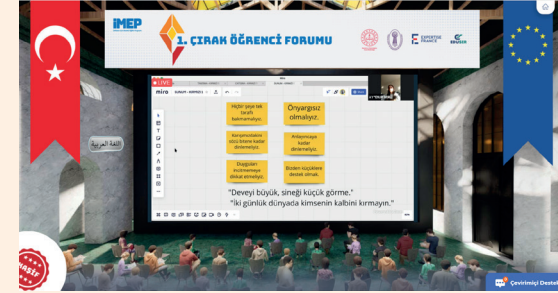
İMEP

1. ÇIRAK ÖĞRENCİ FORUMU

EXPERTISE FRANCE

LIVE

miro

اللغة العربية

Hiçbir şeye tek taraflı bakmamalıyız.

Önyargısız olmalıyız.

Karşımızdakini sözü bitene kadar dinlemeliyiz.

Anlaşıncaya kadar dinlemeliyiz.

Duyguları incitmemeye dikkat etmeliyiz.

Bizden küçüklere destek olmak.

"Deveyi büyük, sineği küçük görme."
"İki günlük dünyada kimsenin kalbini kırmayın."

Çevrimiçi Destek